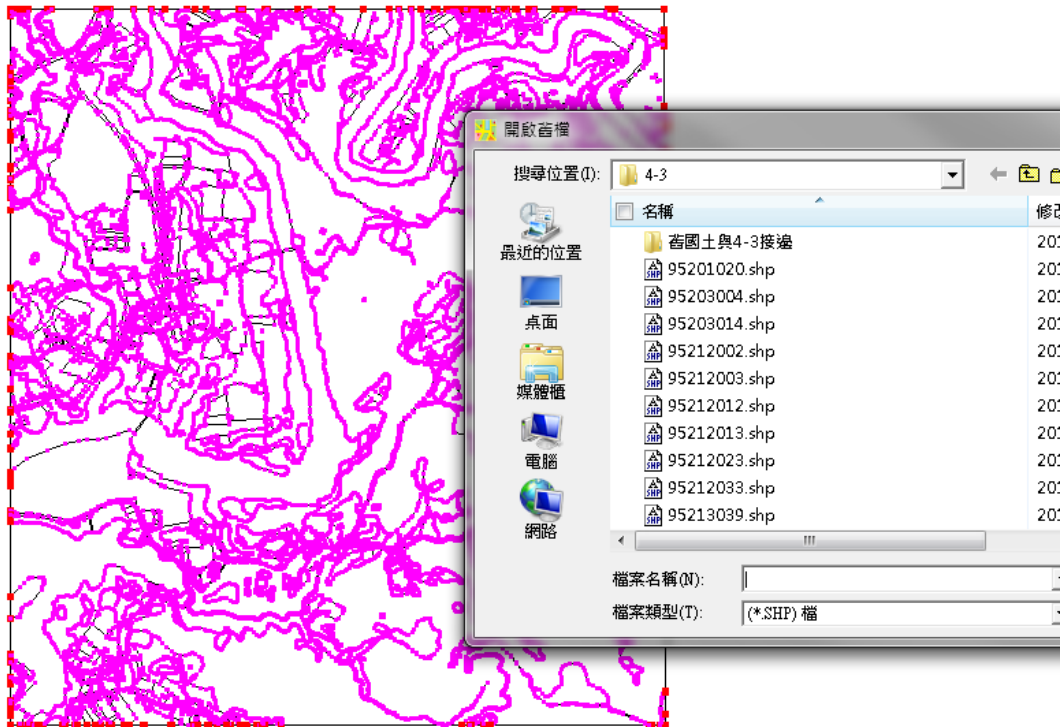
開啟舊檔

搜尋位置(I): 4-3

最近的位置

桌面

媒體櫃

電腦

網路

名稱

修改

舊國土與4-3接邊 201

95201020.shp 201

95203004.shp 201

95203014.shp 201

95212002.shp 201

95212003.shp 201

95212012.shp 201

95212013.shp 201

95212023.shp 201

95212033.shp 201

95213039.shp 201

檔案名稱(N):

檔案類型(T): (*.SHP) 檔